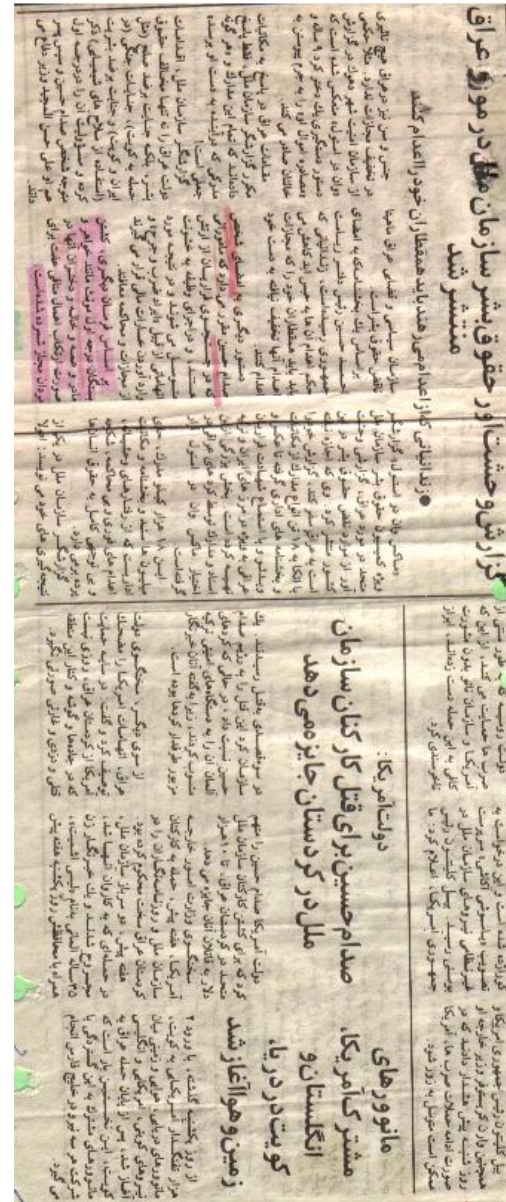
گزارش وحشتناک حقوق بشر سازمان ملل در مورد عراق منتشر شد

• ندا نیافته که اعدام می‌شوند باید همقطاران خود را اعدام کنند

دولت آمریکا:
صدام حسین برای قتل کارکنان سازمان ملل در کردستان جایزه می‌دهد

مانورهای مشترک آمریکا، انگلستان و کویت در دریا، زمین و هوا آغاز شد

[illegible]